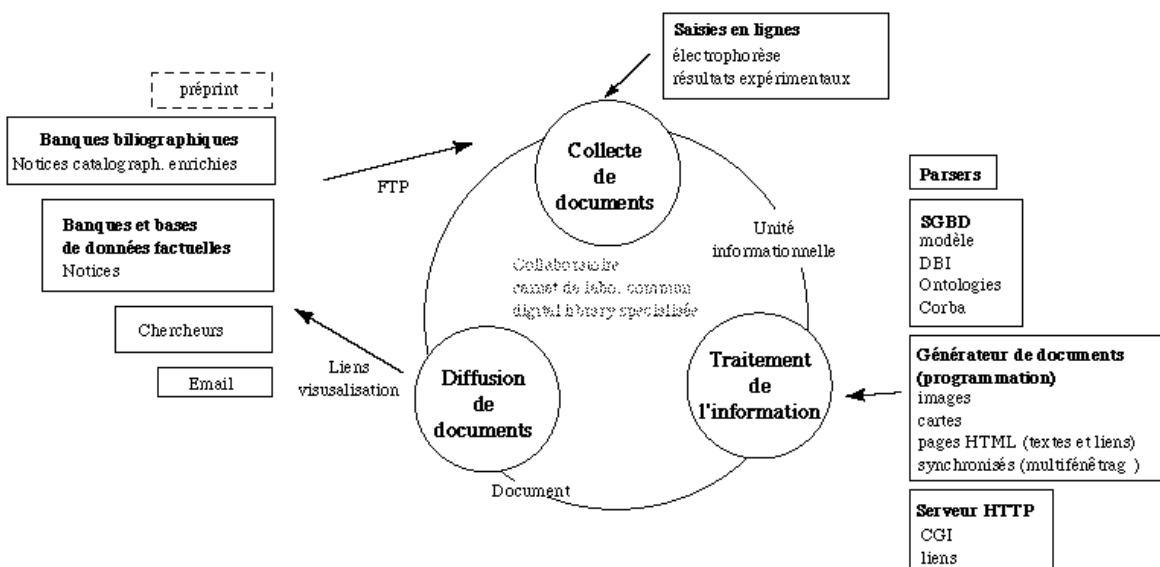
préprint

Banques biliographiques
Notices catalograph. enrichies

FTP

Banques et bases de données factuelles
Notices

Chercheurs

Email

Saisies en lignes
électrophorèse
résultats expérimentaux

Collecte de documents

Unité informationnelle

Collaboratoire
carnet de labo. commun
digital library specialisée

Parsers

SGBD
modèle
DBI
Ontologies
Corba

Liens visualisation

Diffusion de documents

Traitement de l'information

Générateur de documents (programmation)
images
cartes
pages HTML (textes et liens)
synchronisés (multifenêtrag )

Document

Serveur HTTP
CGI
liens